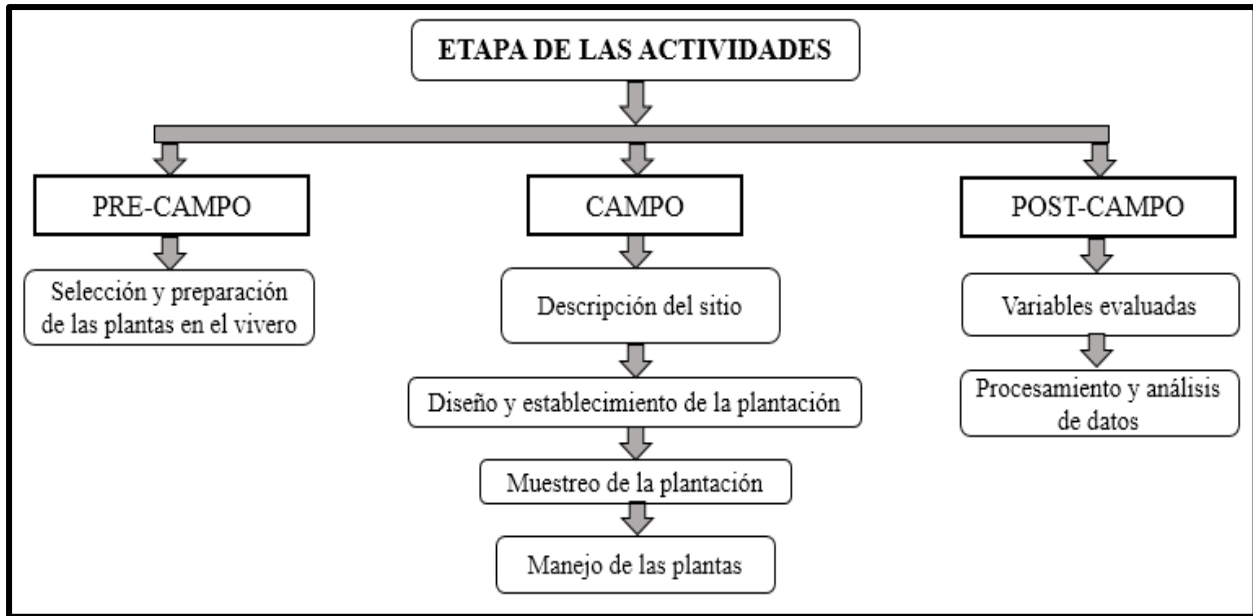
ETAPA DE LAS ACTIVIDADES

PRE-CAMPO

Selección y preparación de las plantas en el vivero

CAMPO

Descripción del sitio

Diseño y establecimiento de la plantación

Muestreo de la plantación

Manejo de las plantas

POST-CAMPO

Variables evaluadas

Procesamiento y análisis de datos